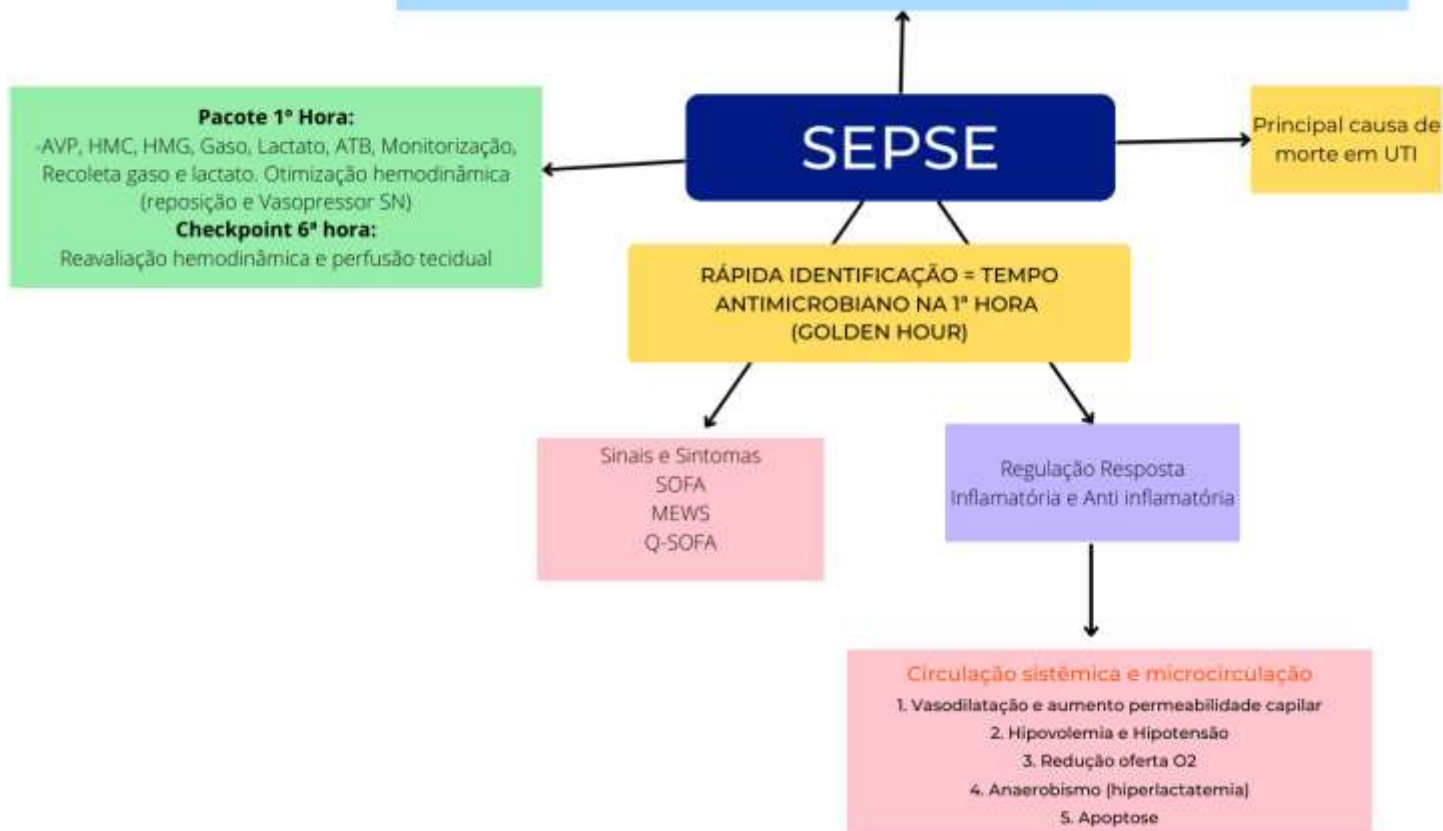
SEPSE

Pacote 1° Hora:
-AVP, HMC, HMG, Gaso, Lactato, ATB, Monitorização, Recoleta gaso e lactato. Otimização hemodinâmica (reposição e Vasopressor SN)
Checkpoint 6ª hora:
Reavaliação hemodinâmica e perfusão tecidual

Principal causa de morte em UTI

RÁPIDA IDENTIFICAÇÃO = TEMPO ANTIMICROBIANO NA 1ª HORA (GOLDEN HOUR)

Sinais e Sintomas
SOFA
MEWS
Q-SOFA

Regulação Resposta Inflamatória e Anti inflamatória

Circulação sistêmica e microcirculação
1. Vasodilatação e aumento permeabilidade capilar
2. Hipovolemia e Hipotensão
3. Redução oferta O2
4. Anaerobismo (hiperlactatemia)
5. Apoptose